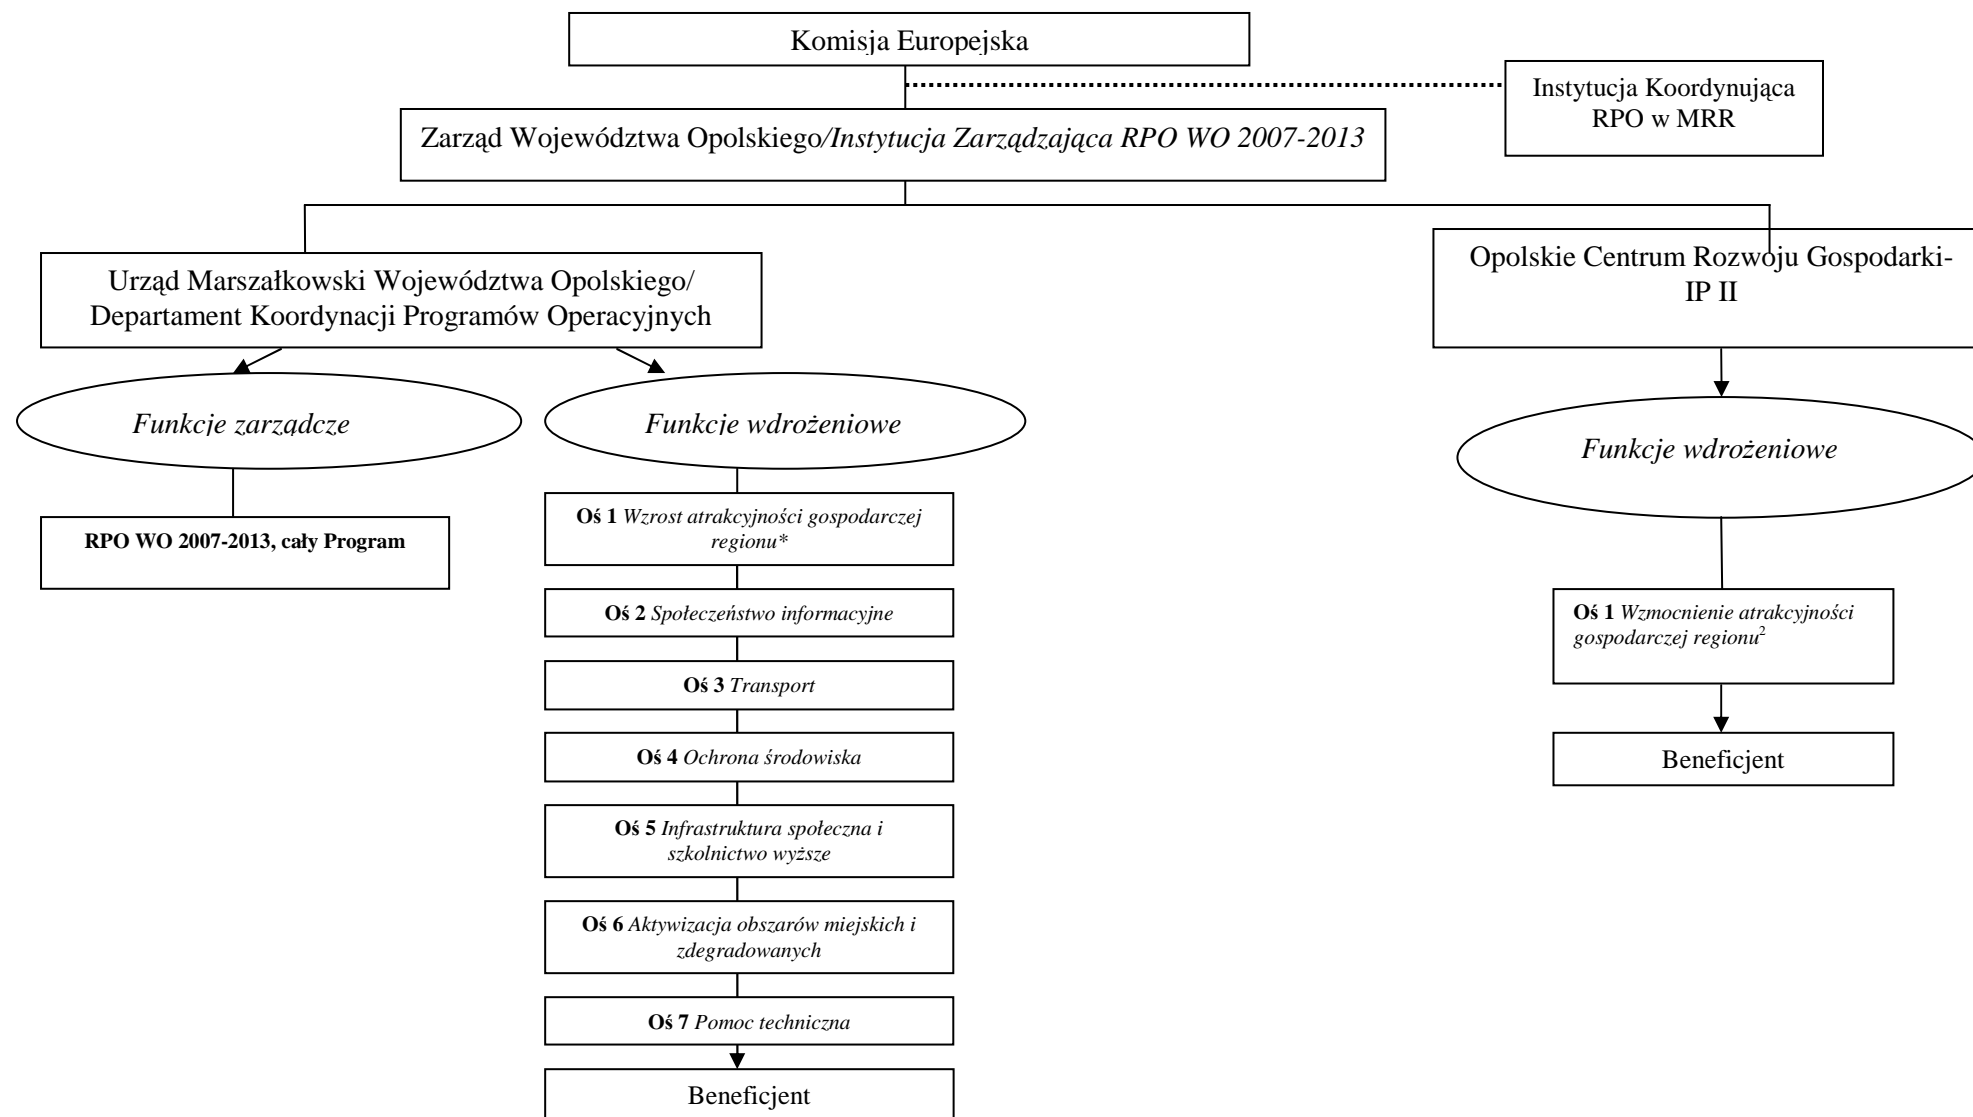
Komisja Europejska

Instytucja Koordynująca RPO w MRR

Zarząd Województwa Opolskiego/*Instytucja Zarządzająca RPO WO 2007-2013*

Urząd Marszałkowski Województwa Opolskiego/ Departament Koordynacji Programów Operacyjnych

Opolskie Centrum Rozwoju Gospodarki- IP II

*Funkcje zarządcze*

*Funkcje wdrożeniowe*

*Funkcje wdrożeniowe*

**RPO WO 2007-2013, cały Program**

**Oś 1** *Wzrost atrakcyjności gospodarczej regionu\**

**Oś 2** *Społeczeństwo informacyjne*

**Oś 3** *Transport*

**Oś 4** *Ochrona środowiska*

**Oś 5** *Infrastruktura społeczna i szkolnictwo wyższe*

**Oś 6** *Aktywizacja obszarów miejskich i zdegradowanych*

**Oś 7** *Pomoc techniczna*

Beneficjent

**Oś 1** *Wzmocnienie atrakcyjności gospodarczej regionu*$^2$

Beneficjent